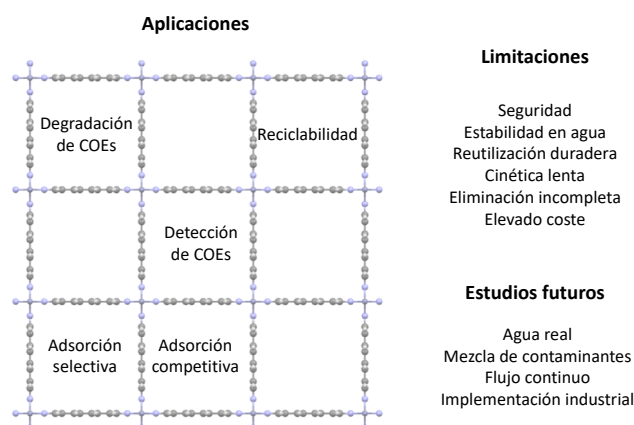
Aplicaciones

Degradación de COEs

Reciclabilidad

Detección de COEs

Adsorción selectiva

Adsorción competitiva

Limitaciones

Seguridad
Estabilidad en agua
Reutilización duradera
Cinética lenta
Eliminación incompleta
Elevado coste

Estudios futuros

Agua real
Mezcla de contaminantes
Flujo continuo
Implementación industrial